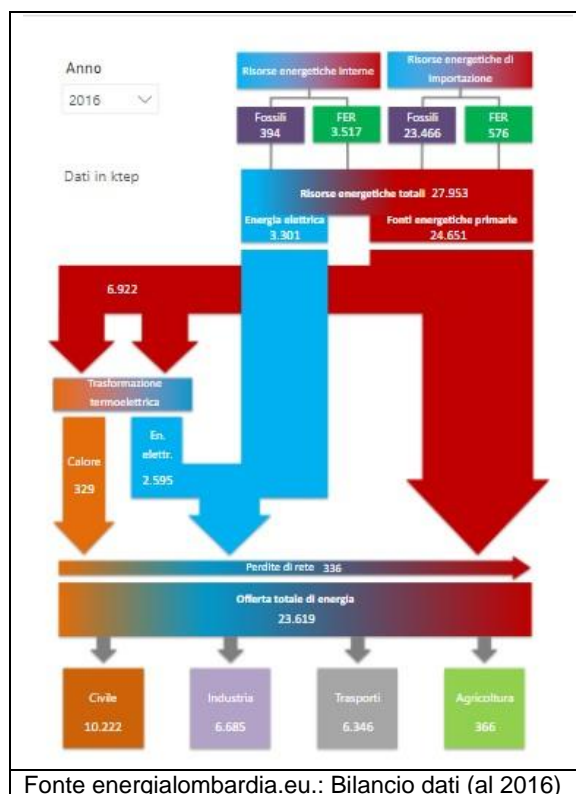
Anno

2016

Dati in ktep

Risorse energetiche interne

Risorse energetiche di importazione

Fossili
394

FER
3.517

Fossili
23.466

FER
576

Risorse energetiche totali 27.953

Energia elettrica
3.301

Fonti energetiche primarie
24.651

6.922

Trasformazione termoelettrica

Calore
329

En. elettr.
2.595

Perdite di rete 336

Offerta totale di energia
23.619

Civile
10.222

Industria
6.685

Trasporti
6.346

Agricoltura
366

Fonte energialombardia.eu.: Bilancio dati (al 2016)